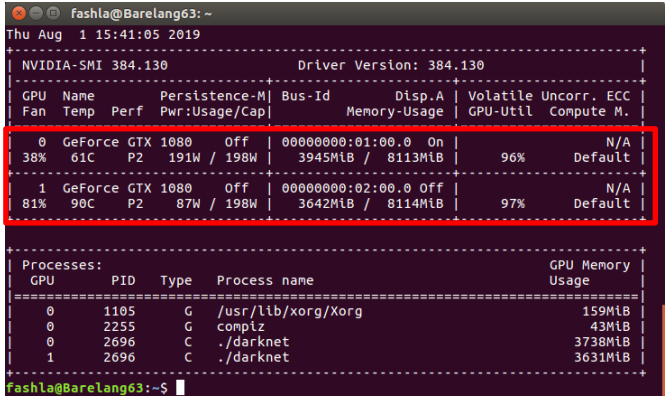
fashla@Barelang63: ~

Thu Aug  1 15:41:05 2019
+-----------------------------------------------------------------------------+
| NVIDIA-SMI 384.130                Driver Version: 384.130                   |
|-------------------------------+----------------------+----------------------+
| GPU  Name        Persistence-M| Bus-Id        Disp.A | Volatile Uncorr. ECC |
| Fan  Temp  Perf  Pwr:Usage/Cap|         Memory-Usage | GPU-Util  Compute M. |
|===============================+======================+======================|
|   0  GeForce GTX 1080    Off  | 00000000:01:00.0  On |                  N/A |
| 38%   61C    P2   191W / 198W |   3945MiB /  8113MiB |     96%      Default |
+-------------------------------+----------------------+----------------------+
|   1  GeForce GTX 1080    Off  | 00000000:02:00.0 Off |                  N/A |
| 81%   90C    P2    87W / 198W |   3642MiB /  8114MiB |     97%      Default |
+-------------------------------+----------------------+----------------------+

+-----------------------------------------------------------------------------+
| Processes:                                                       GPU Memory |
|  GPU       PID   Type   Process name                             Usage      |
|=============================================================================|
|    0      1105      G   /usr/lib/xorg/Xorg                           159MiB |
|    0      2255      G   compiz                                        43MiB |
|    0      2696      C   ./darknet                                   3738MiB |
|    1      2696      C   ./darknet                                   3631MiB |
+-----------------------------------------------------------------------------+
fashla@Barelang63:~$